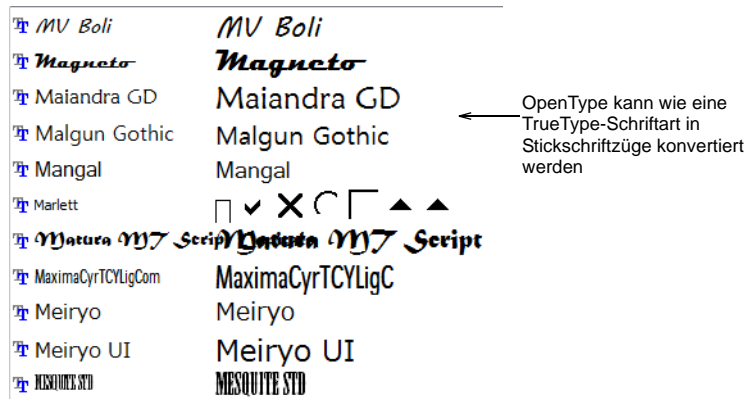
MV Boli MV Boli
Magneto Magneto
Maiandra GD Maiandra GD
Malgun Gothic Malgun Gothic
Mangal Mangal
Marlett □ ✔ ✕ ◜ ◸ ▲ ▲
Matura MT Script Matura MT Script
MaximaCyrTCYLigCom MaximaCyrTCYLigC
Meiryo Meiryo
Meiryo UI Meiryo UI
MESQUITE STD MESQUITE STD

OpenType kann wie eine TrueType-Schriftart in Stickschriftzüge konvertiert werden